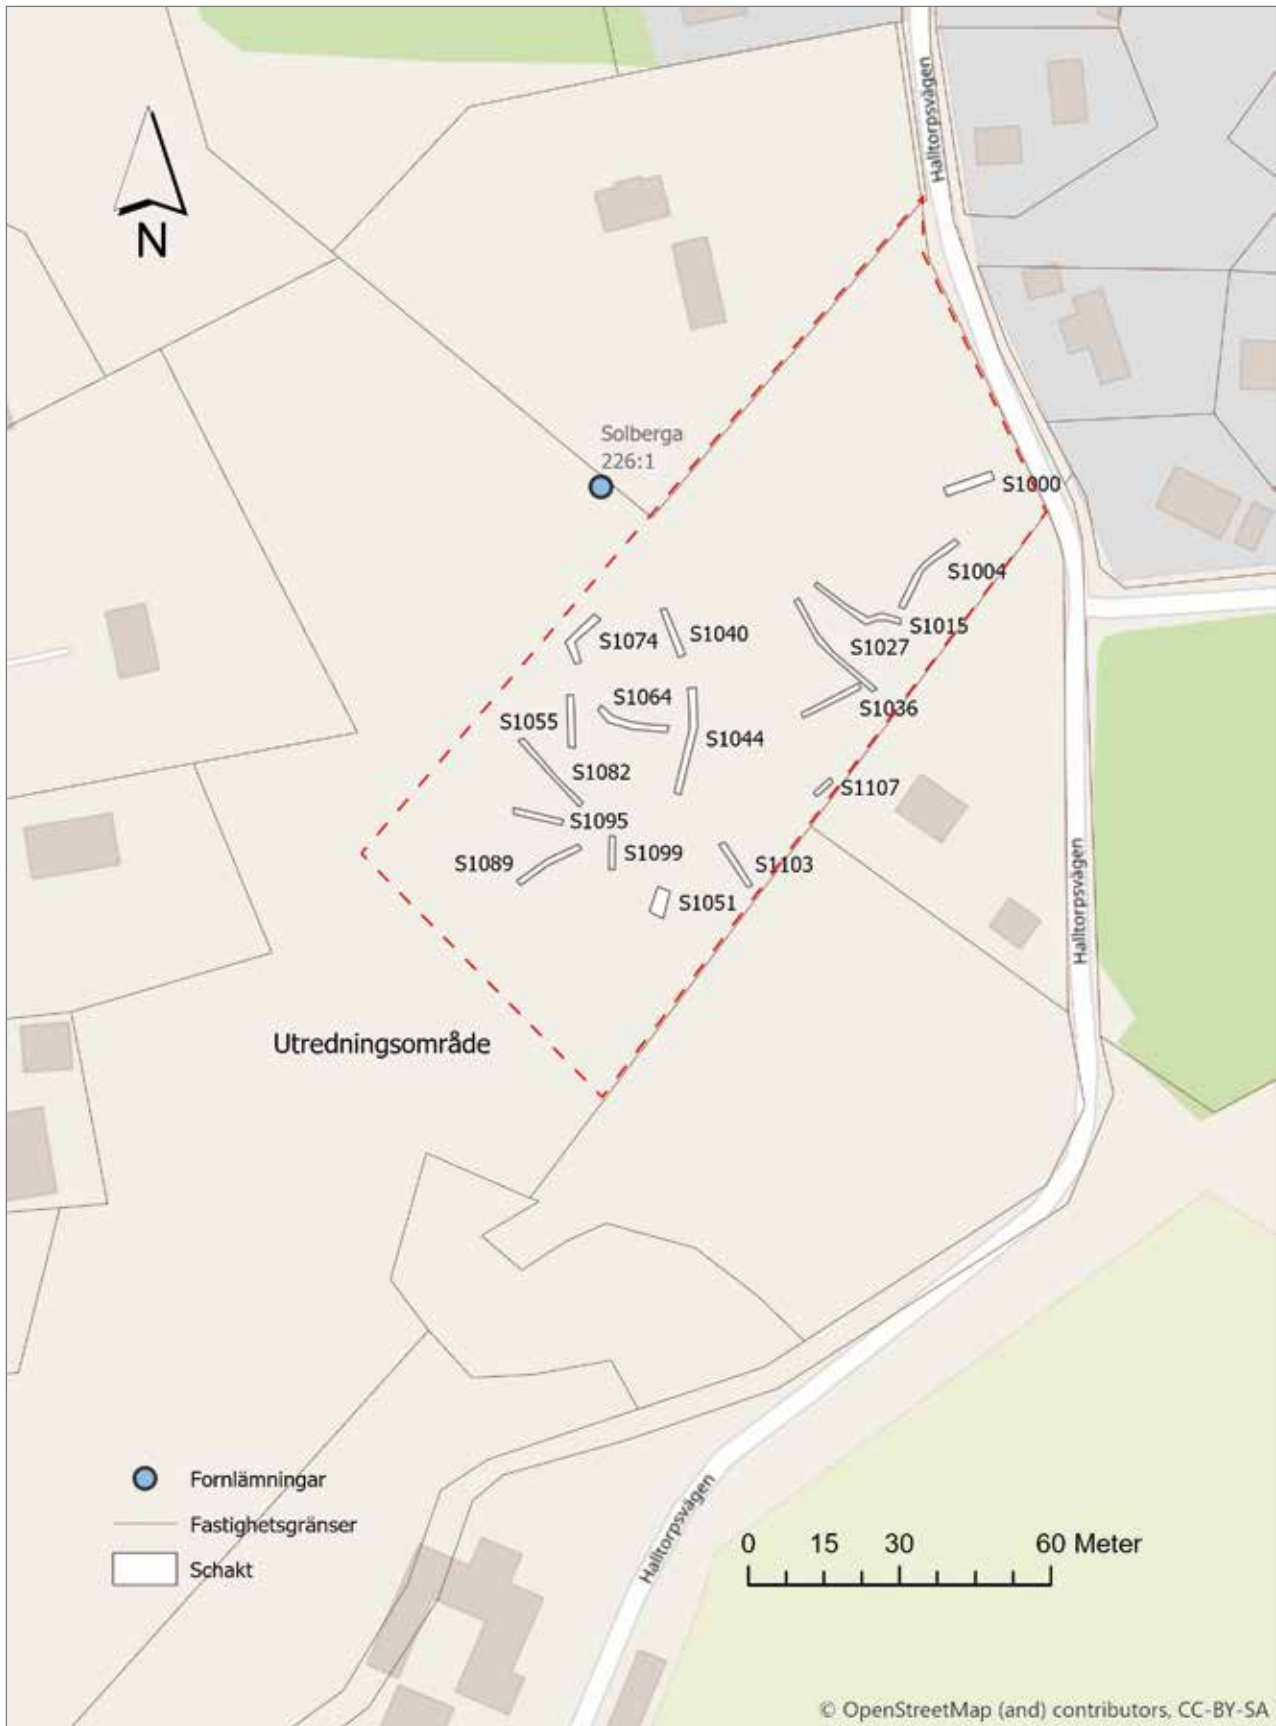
N

Halltorpsvägen

Solberga 226:1

S1000
S1004
S1015
S1027
S1074
S1040
S1064
S1055
S1044
S1036
S1082
S1107
S1095
S1099
S1089
S1103
S1051

Halltorpsvägen

Utredningsområde

Halltorpsvägen

Fornlämningar
Fastighetsgränser
Schakt

0 15 30 60 Meter

© OpenStreetMap (and) contributors, CC-BY-SA